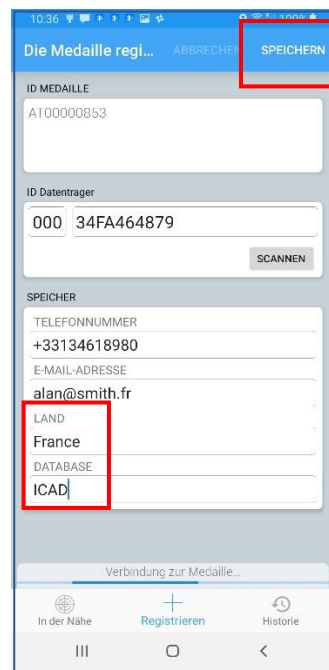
10:36

Die Medaille regi... ABBRECHEN SPEICHERN

ID MEDAILLE

AT00000853

ID Datentrager

000 34FA464879

SCANNEN

SPEICHER

TELEFONNUMMER

+33134618980

E-MAIL-ADRESSE

alan@smith.fr

LAND

France

DATABASE

ICAD

Verbindung zur Medaille...

In der Nähe Registrieren Historie